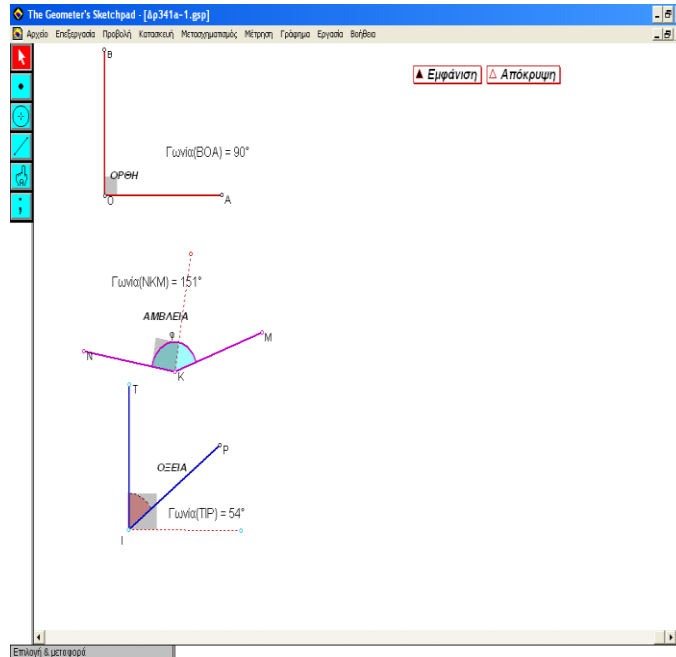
The Geometer's Sketchpad - [âp341a-1.gsp]

Αρχείο Επεξεργασία Προβολή Κατασκευή Μετασχηματισμός Μέτρηση Γράφημα Εργασία Βοήθεια

▲ Εμφάνιση △ Απόκρυψη

B

Γωνία(BOA) = 90°

ΟΡΘΗ

O

A

Γωνία(NKM) = 151°

ΑΜΒΛΕΙΑ

φ

N

M

K

T

P

ΟΞΕΙΑ

Γωνία(TIP) = 54°

I

Επιλογή & μεταφορά